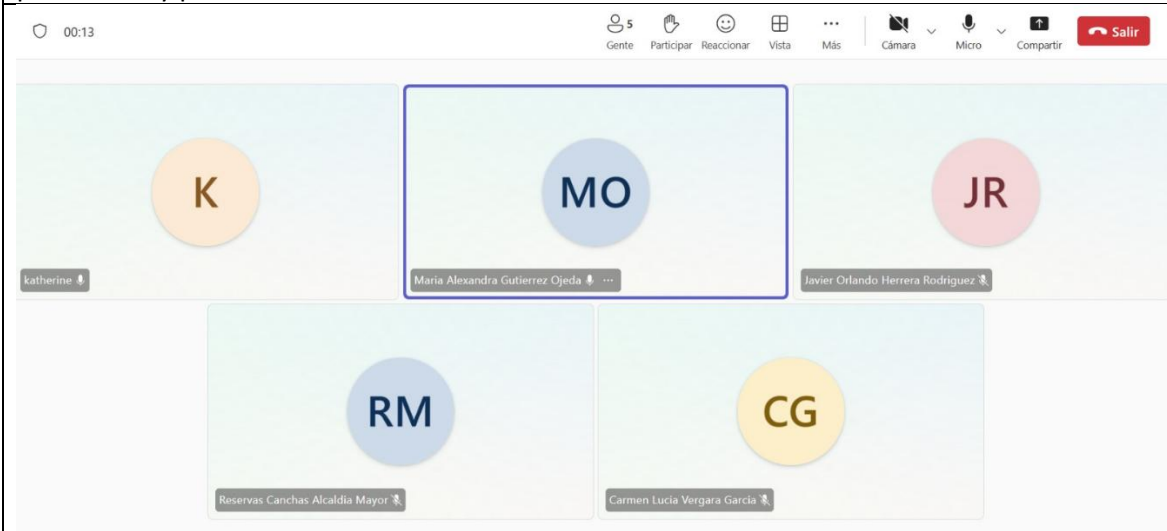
00:13

5
Gente

Participar

Reaccionar

Vista

Más

Cámara

Micro

Compartir

Salir

K

katherine

MO

Maria Alexandra Gutierrez Ojeda ···

JR

Javier Orlando Herrera Rodriguez

RM

Reservas Canchas Alcaldia Mayor

CG

Carmen Lucia Vergara Garcia